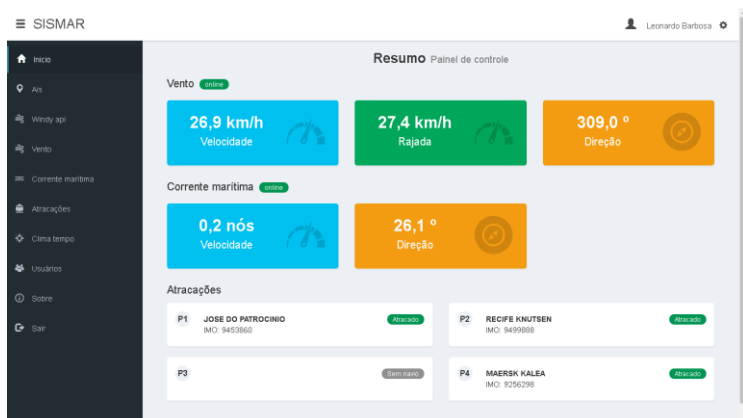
≡ SISMAR

Leonardo Barbosa

Inicio
Ais
Windy api
Vento
Corrente maritima
Atracações
Clima tempo
Usuários
Sobre
Sair

Resumo Painel de controle

Vento online

26,9 km/h
Velocidade

27,4 km/h
Rajada

309,0 º
Direção

Corrente maritima online

0,2 nós
Velocidade

26,1 º
Direção

Atracações

P1 JOSE DO PATROCINIO
IMO: 9453860
Atracado

P2 RECIFE KNUTSEN
IMO: 9499888
Atracado

P3
Sem navio

P4 MAERSK KALEA
IMO: 9256298
Atracado